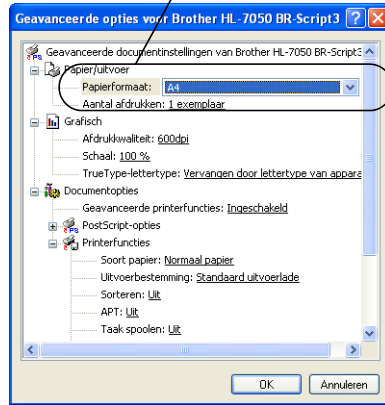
Geavanceerde opties voor Brother HL-7050 BR-Script3 ? X

Geavanceerde documentinstellingen van Brother HL-7050 BR-Script3

Papier/uitvoer

Papierformaat: A4

Aantal afdrukken: 1 exemplaar

Grafisch

Afdrukkwaliteit: 600dpi

Schaal: 100 %

TrueType-lettertype: Vervangen door lettertype van appara

Documentopties

Geavanceerde printerfuncties: Ingeschakeld

PostScript-opties

Printerfuncties

Soort papier: Normaal papier

Uitvoerbestemming: Standaard uitvoerlade

Sorteren: Uit

APT: Uit

Taak spoolen: Uit

OK Annuleren